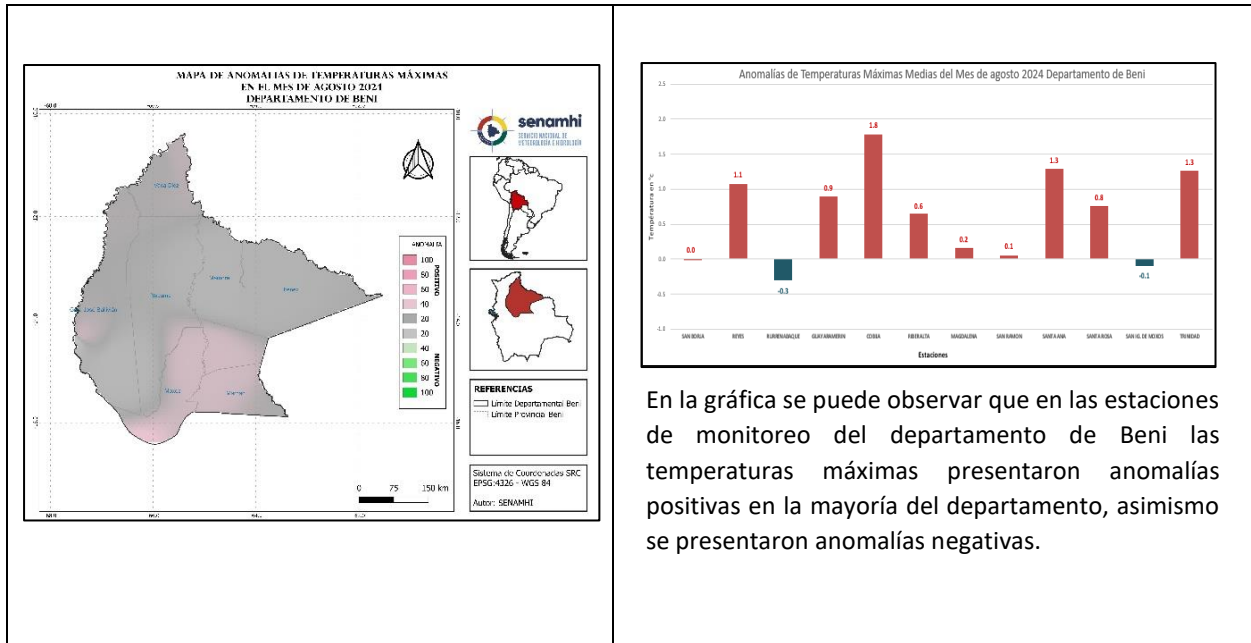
MAPA DE ANOMALIAS DE TEMPERATURAS MÁXIMAS
EN EL MES DE AGOSTO 2024
DEPARTAMENTO DE BENI

senamhi
SERVICIO NACIONAL DE METEOROLOGÍA E HIDROLOGÍA

Riberalta
Trinidad
Guayaramerín

ANOMALIA
100
80
60
40
20
20
40
60
80
100
POSITIVO
NEGATIVO

REFERENCIAS
Limite Departamental Beni
Limite Provincia Beni

0 75 150 km

Sistema de Coordenadas SRC
EPSG:4326 - WGS 84
Autor: SENAMHI

Anomalías de Temperaturas Máximas Medias del Mes de agosto 2024 Departamento de Beni

Temperatura en °c

| Estaciones | Valor |
|---|---|
| SAN BORJA | 0.0 |
| REYES | 1.1 |
| RURRENABAQUE | -0.3 |
| GUAYARAMERIN | 0.9 |
| COBIJA | 1.8 |
| RIBERALTA | 0.6 |
| MAGDALENA | 0.2 |
| SAN RAMON | 0.1 |
| SANTA ANA | 1.3 |
| SANTA ROSA | 0.8 |
| SAN IG. DE MOXOS | -0.1 |
| TRINIDAD | 1.3 |

2.5
2.0
1.5
1.0
0.5
0.0
-0.5
-1.0

Estaciones

En la gráfica se puede observar que en las estaciones de monitoreo del departamento de Beni las temperaturas máximas presentaron anomalías positivas en la mayoría del departamento, asimismo se presentaron anomalías negativas.